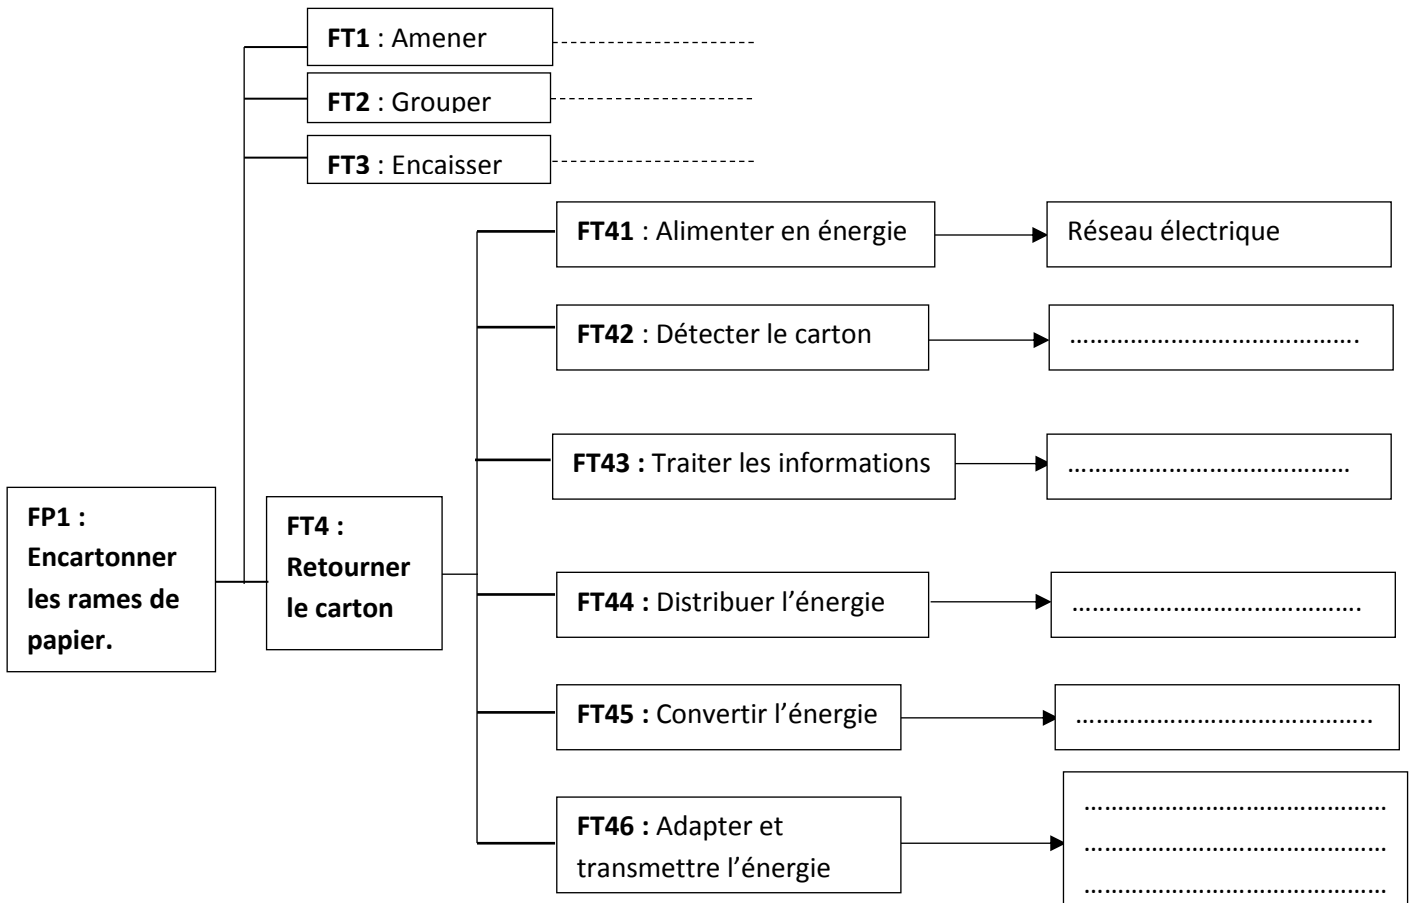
**FT1** : Amener ------------------------
**FT2** : Grouper ------------------------
**FT3** : Encaisser ------------------------

**FT41** : Alimenter en énergie → Réseau électrique
**FT42** : Détecter le carton → ……………………………………..
**FT43 :** Traiter les informations → ……………………………………
**FT44 :** Distribuer l'énergie → ……………………………………..
**FT45 :** Convertir l'énergie → ……………………………………..
**FT46 :** Adapter et transmettre l'énergie → ……………………………………… ……………………………………… ………………………………………

**FP1 : Encartonner les rames de papier.**

**FT4 : Retourner le carton**